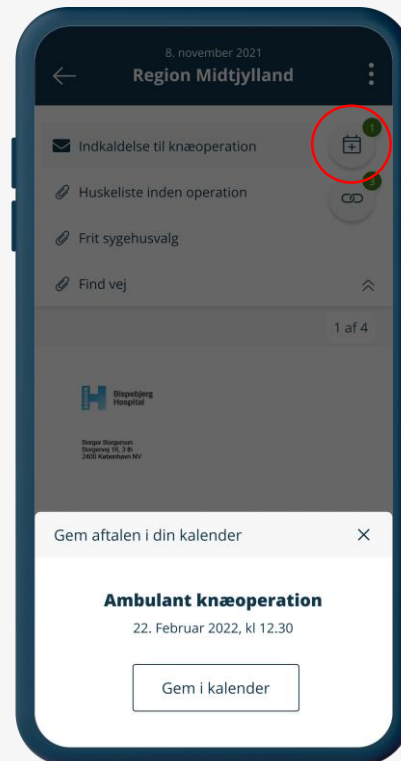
8. november 2021
Region Midtjylland

Indkaldelse til knæoperation
1
Huskeliste inden operation
3
Frit sygehusvalg
Find vej

1 af 4

Bispebjerg Hospital

Borger Borgersen
Borgervej 16, 3 th
2400 København NV

Gem aftalen i din kalender
×

Ambulant knæoperation
22. Februar 2022, kl 12.30

Gem i kalender